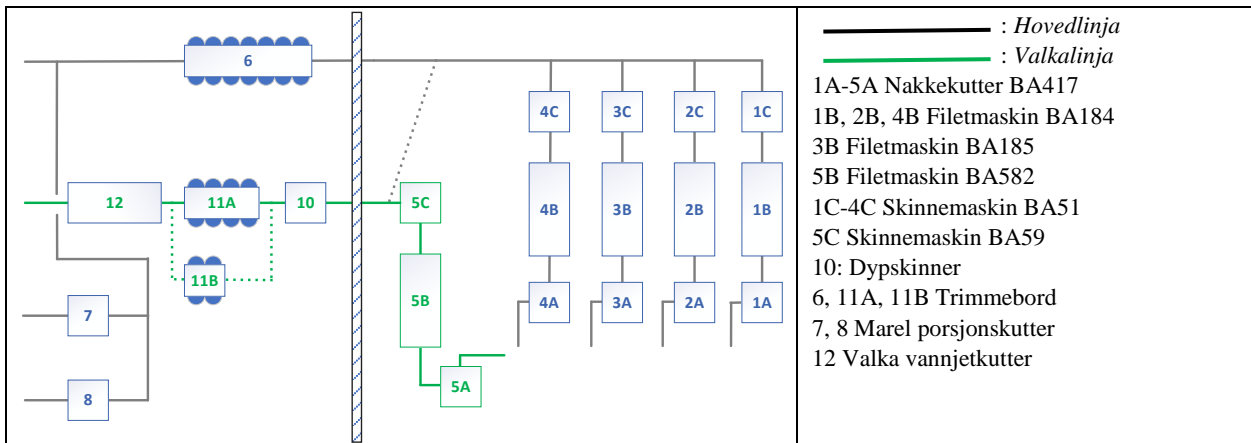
6

12

11A

10

11B

7

8

5C

5B

5A

4C

4B

4A

3C

3B

3A

2C

2B

2A

1C

1B

1A

: *Hovedlinja*

: *Valkalinja*

1A-5A Nakkekutter BA417
1B, 2B, 4B Filetmaskin BA184
3B Filetmaskin BA185
5B Filetmaskin BA582
1C-4C Skinnemaskin BA51
5C Skinnemaskin BA59
10: Dypskinner
6, 11A, 11B Trimmebord
7, 8 Marel porsjonskutter
12 Valka vannjetkutter